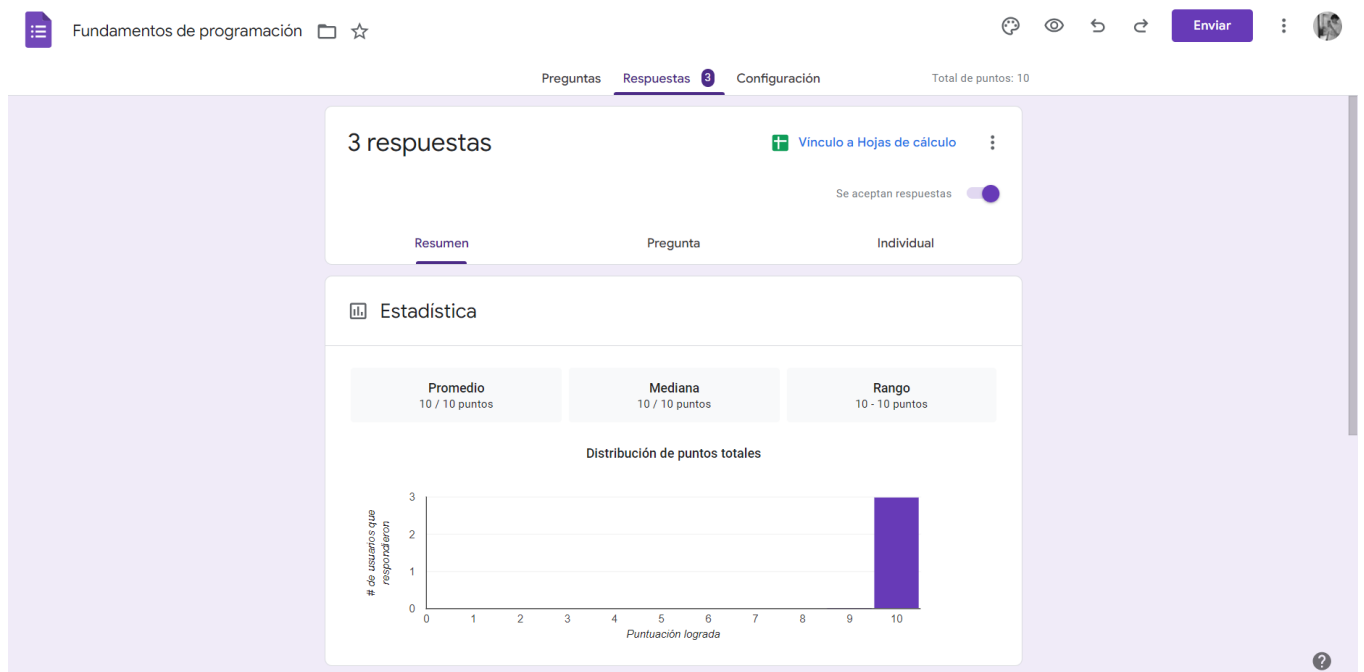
Fundamentos de programación

Enviar

Preguntas Respuestas 3 Configuración

Total de puntos: 10

3 respuestas

Vínculo a Hojas de cálculo

Se aceptan respuestas

Resumen Pregunta Individual

Estadística

| Promedio | Mediana | Rango |
|---|---|---|
| 10 / 10 puntos | 10 / 10 puntos | 10 - 10 puntos |

Distribución de puntos totales

# de usuarios que respondieron

3
2
1
0

0 1 2 3 4 5 6 7 8 9 10

Puntuación lograda